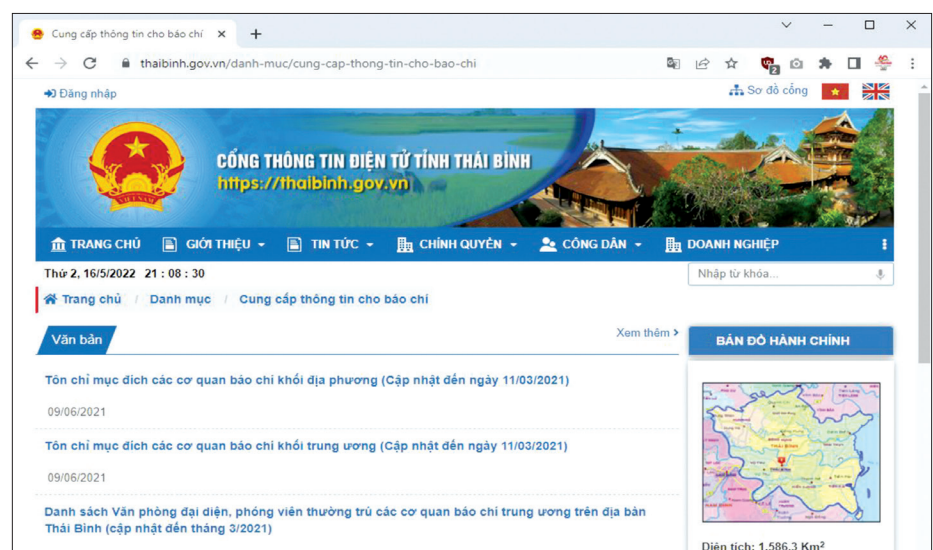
Cung cấp thông tin cho báo chí ×

thaibinh.gov.vn/danh-muc/cung-cap-thong-tin-cho-bao-chi

Đăng nhập

Sơ đồ cổng

CỔNG THÔNG TIN ĐIỆN TỬ TỈNH THÁI BÌNH
https://thaibinh.gov.vn

TRANG CHỦ | GIỚI THIỆU | TIN TỨC | CHÍNH QUYỀN | CÔNG DÂN | DOANH NGHIỆP

Thứ 2, 16/5/2022 21 : 08 : 30

Nhập từ khóa...

Trang chủ / Danh mục / Cung cấp thông tin cho báo chí

Văn bản

Xem thêm >

BẢN ĐỒ HÀNH CHÍNH

Tôn chỉ mục đích các cơ quan báo chí khối địa phương (Cập nhật đến ngày 11/03/2021)

09/06/2021

Tôn chỉ mục đích các cơ quan báo chí khối trung ương (Cập nhật đến ngày 11/03/2021)

09/06/2021

Danh sách Văn phòng đại diện, phóng viên thường trú các cơ quan báo chí trung ương trên địa bàn Thái Bình (cập nhật đến tháng 3/2021)

Diện tích: 1.586,3 Km$^2$